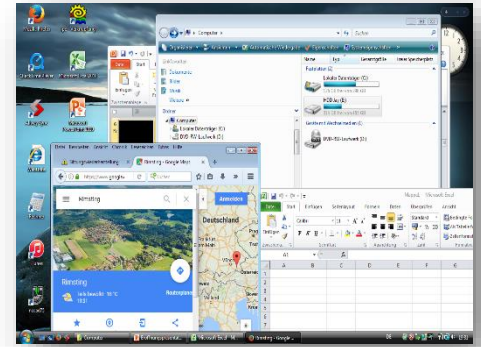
Computer

Suchen

Organisieren

Name

Festplatten (2)

Lokaler Datenträger (C:)

HDD-Ab (E:)

Geräte mit Wechselmedien (1)

DVD-RW-Laufwerk (D:)

Computer

Lokaler Datenträger (C:)

DVD-RW-Laufwerk (D:)

Datei

Start

Einfügen

Rimsting - Google Maps

https://www.google.de

Rimsting

Anmelden

Deutschland

Rimsting

Routenplaner

Mappe1 - Microsoft Excel

Datei

Start

Einfügen

Seitenlayout

Formeln

Daten

Überprüfen

Ansicht

Calibri

11

Standard

Einfügen

Schriftart

Ausrichtung

Zahl

A1

A

B

C

D

E

F

G

H

1

2

3

4

5

6

7

8

9

10

11

12

13

14

Computer

Microsoft Excel

Rimsting - Google ...

DE